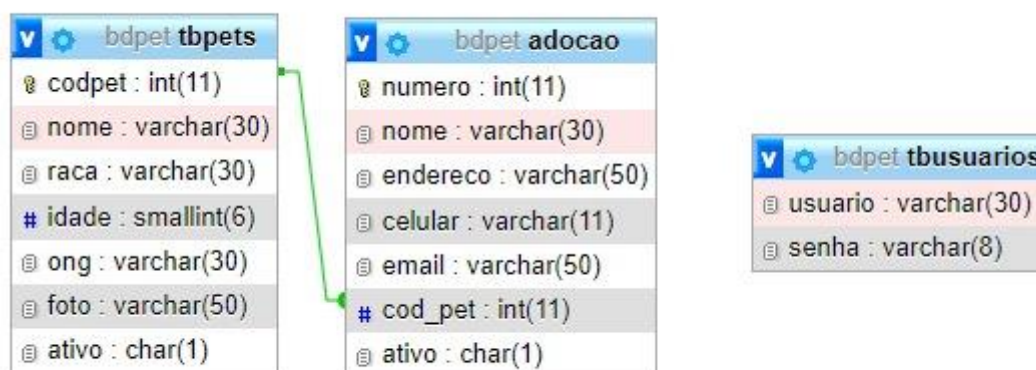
v bdpet tbpets
codpet : int(11)
nome : varchar(30)
raca : varchar(30)
# idade : smallint(6)
ong : varchar(30)
foto : varchar(50)
ativo : char(1)

v bdpet adocao
numero : int(11)
nome : varchar(30)
endereco : varchar(50)
celular : varchar(11)
email : varchar(50)
# cod_pet : int(11)
ativo : char(1)

v bdpet tbusuarios
usuario : varchar(30)
senha : varchar(8)